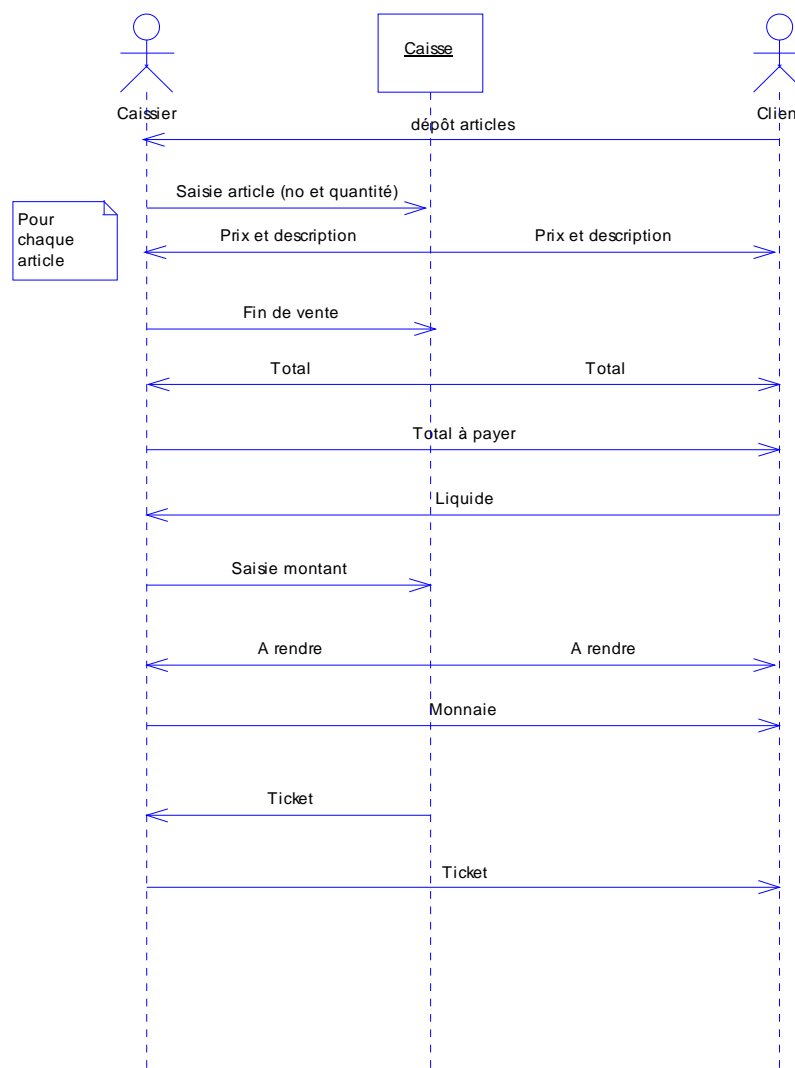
Caisse

Caissier

Clien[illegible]

dépôt articles

Saisie article (no et quantité)

Pour chaque article

Prix et description

Prix et description

Fin de vente

Total

Total

Total à payer

Liquide

Saisie montant

A rendre

A rendre

Monnaie

Ticket

Ticket